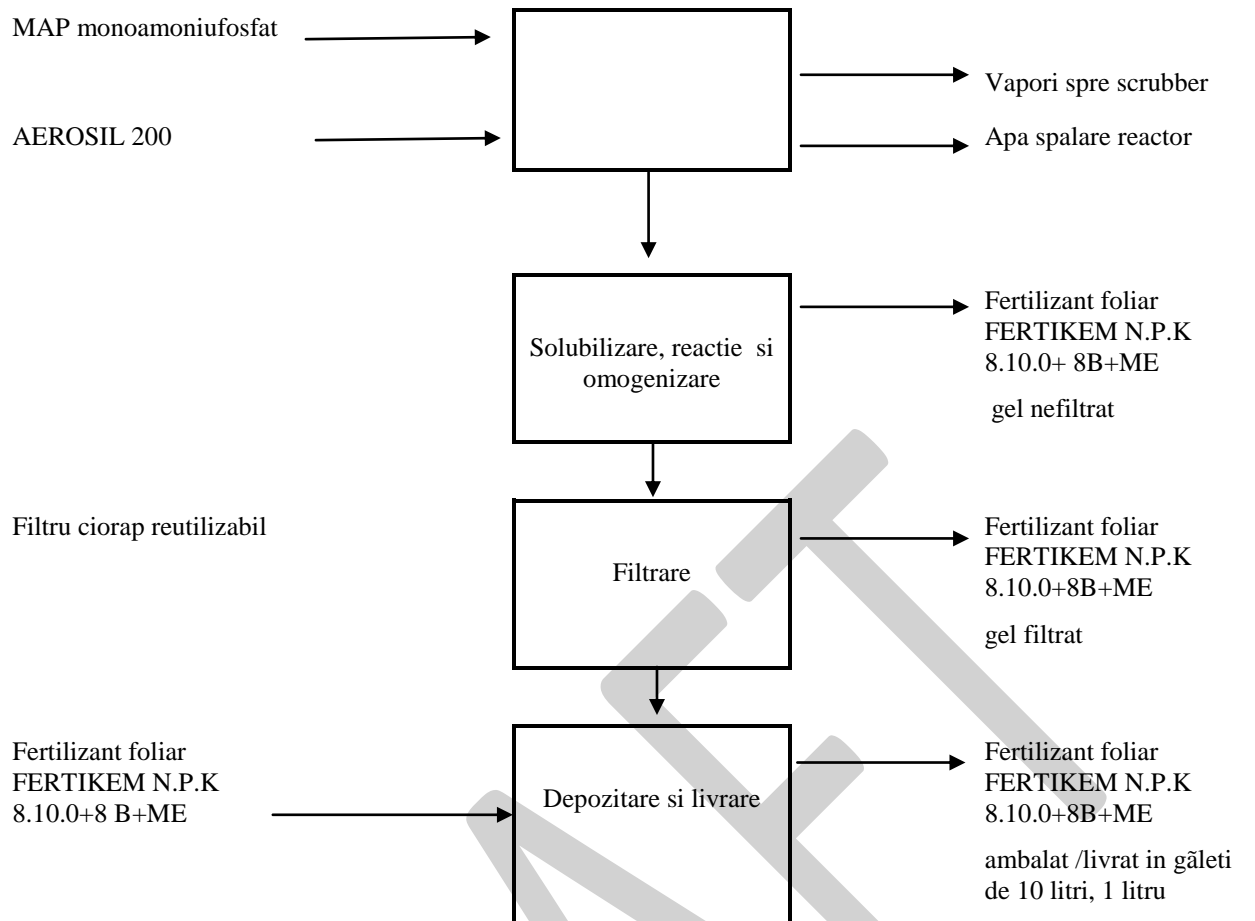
MAP monoamoniufosfat

AEROSIL 200

Vapori spre scrubber

Apa spalare reactor

Solubilizare, reactie si omogenizare

Fertilizant foliar FERTIKEM N.P.K 8.10.0+ 8B+ME

gel nefiltrat

Filtru ciorap reutilizabil

Filtrare

Fertilizant foliar FERTIKEM N.P.K 8.10.0+8B+ME

gel filtrat

Fertilizant foliar FERTIKEM N.P.K 8.10.0+8 B+ME

Depozitare si livrare

Fertilizant foliar FERTIKEM N.P.K 8.10.0+8B+ME

ambalat /livrat in gãleti de 10 litri, 1 litru